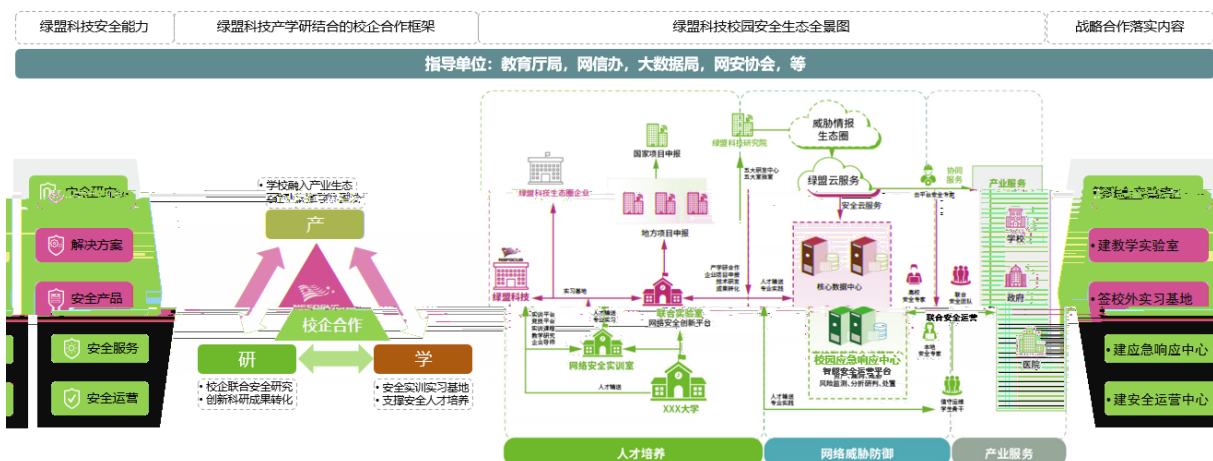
绿盟科技安全能力
绿盟科技产学研结合的校企合作框架
绿盟科技校园安全生态全景图
战略合作落实内容

指导单位：教育厅局，网信办，大数据局，网安协会，等

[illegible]
解决方案
安全产品
安全服务
安全运营

• 学校融入产业生态
• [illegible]
产
校企合作
研
学
• 校企联合安全研究
• 创新科研成果转化
• 安全实训实习基地
• 支撑安全人才培养

国家项目申报
绿盟科技研究院
威胁情报生态圈
绿盟云服务
绿盟科技生态圈企业
地方项目申报
安全云服务
协同服务
产业服务
绿盟科技
联合实验室
网络安全创新平台
核心数据中心
网络安全实训室
校园应急响应中心
智慧安全运营平台
风险监测、分析研判、处置
XXX大学
联合安全运营
学校
政府
医院
实习基地
人才输送
人才输送
人才输送

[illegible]
• 建教学实验室
• 签校外实习基地
• 建应急响应中心
• 建安全运营中心

人才培养
网络威胁防御
产业服务